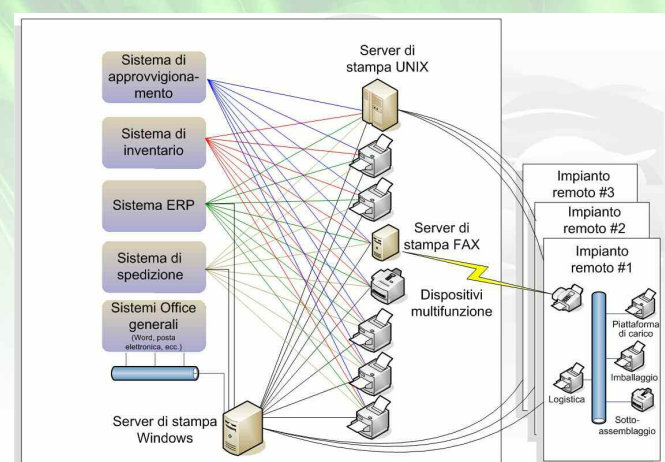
Sistema di approvvigionamento

Sistema di inventario

Sistema ERP

Sistema di spedizione

Sistemi Office generali
(Word, posta elettronica, ecc.)

Server di stampa UNIX

Server di stampa FAX

Dispositivi multifunzione

Server di stampa Windows

Impianto remoto #3

Impianto remoto #2

Impianto remoto #1

Piattaforma di carico

Imballaggio

Logistica

Sotto-assemblaggio